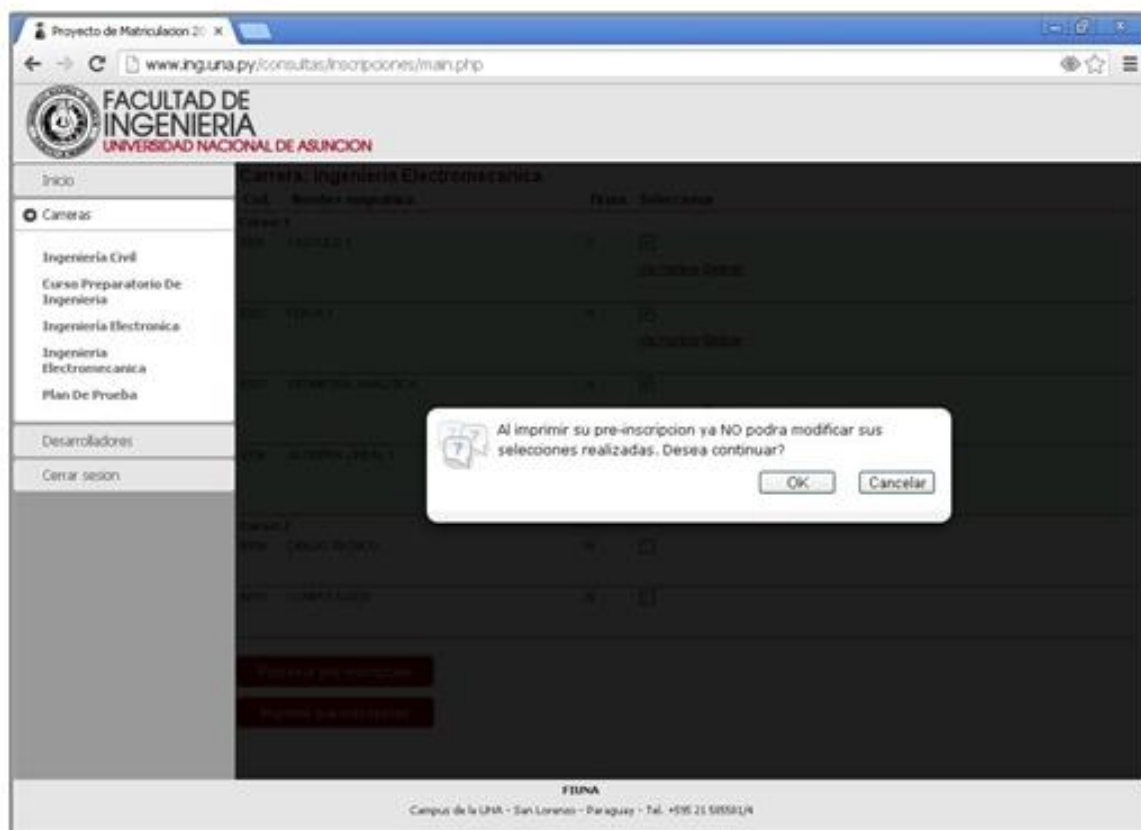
Proyecto de Matriculacion 20 ×

www.ing.una.py/consultas/inscripciones/main.php

FACULTAD DE INGENIERIA
UNIVERSIDAD NACIONAL DE ASUNCION

Inicio

Carreras

Ingenieria Civil

Curso Preparatorio De Ingenieria

Ingenieria Electronica

Ingenieria Electromecanica

Plan De Prueba

Desarrolladores

Cerrar sesion

Carrera: Ingenieria Electromecanica

Cod. Nombre asignatura Hora Seleccionar

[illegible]

Al imprimir su pre-inscripcion ya NO podra modificar sus selecciones realizadas. Desea continuar?

OK Cancelar

FIUNA

Campus de la UNA - San Lorenzo - Paraguay - Tel. +595 21 585581/4